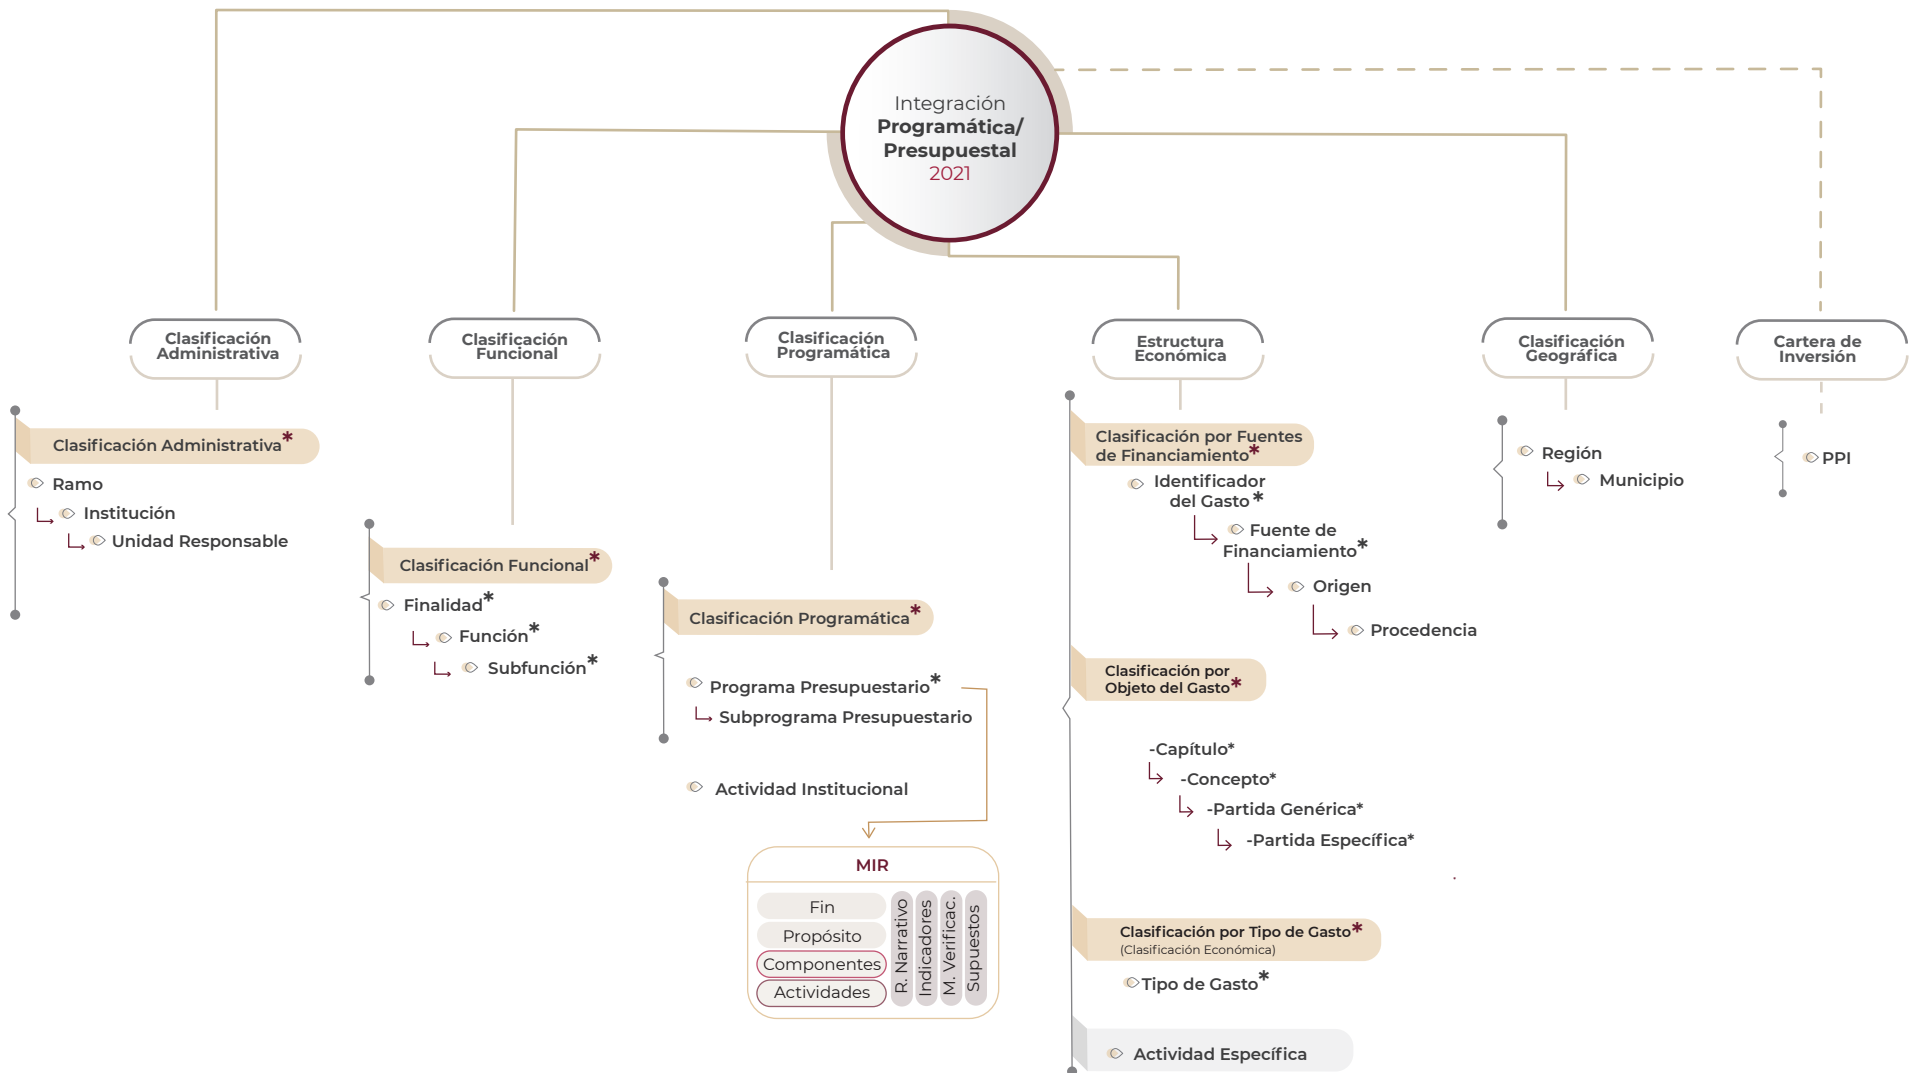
Integración
Programática/
Presupuestal
2021

Clasificación Administrativa

Clasificación Funcional

Clasificación Programática

Estructura Económica

Clasificación Geográfica

Cartera de Inversión

Clasificación Administrativa*
Ramo
Institución
Unidad Responsable

Clasificación Funcional*
Finalidad*
Función*
Subfunción*

Clasificación Programática*
Programa Presupuestario*
Subprograma Presupuestario
Actividad Institucional

MIR
Fin
Propósito
Componentes
Actividades
R. Narrativo
Indicadores
M. Verificac.
Supuestos

Clasificación por Fuentes de Financiamiento*
Identificador del Gasto*
Fuente de Financiamiento*
Origen
Procedencia

Clasificación por Objeto del Gasto*
-Capítulo*
-Concepto*
-Partida Genérica*
-Partida Específica*

Clasificación por Tipo de Gasto*
(Clasificación Económica)
Tipo de Gasto*

Actividad Específica

Región
Municipio

PPI